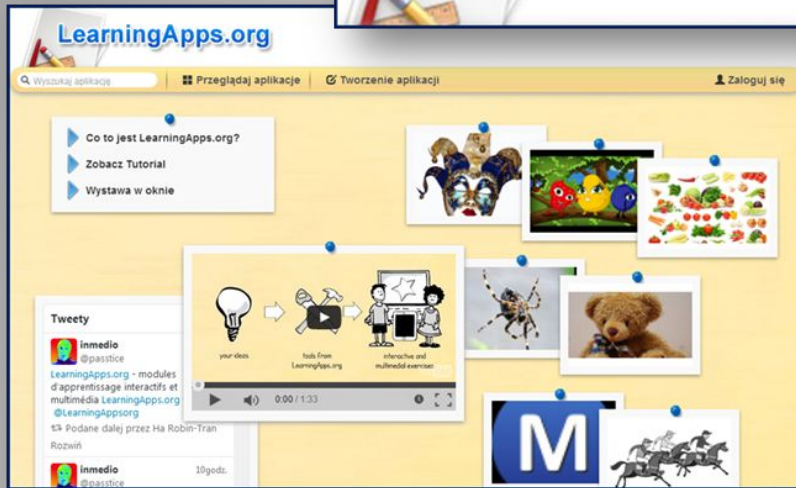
LearningApps.org

Wyszukaj aplikację

Przeglądaj aplikacje

Tworzenie aplikacji

Zaloguj się

Co to jest LearningApps.org?

Zobacz Tutorial

Wystawa w oknie

Tweety

inmedio
@passtice
LearningApps.org - modules d'apprentissage interactifs et multimédia LearningApps.org @LearningAppsorg

Podane dalej przez Ha Robin-Tran

Rozwiń

inmedio
@passtice
10godz.

your ideas

tools from LearningApps.org

interactive and multimedial exercises

0:00 / 1:33

M